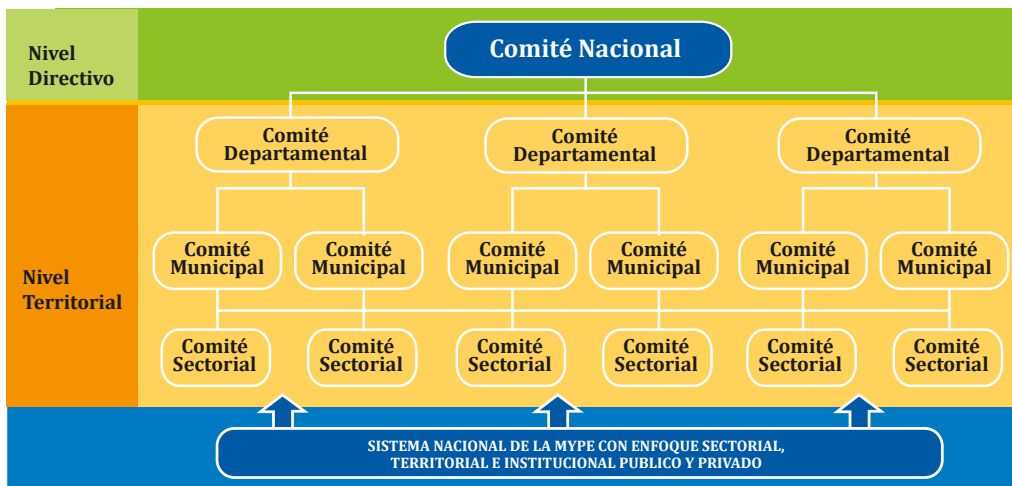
Nivel Directivo

Comité Nacional

Nivel Territorial

Comité Departamental

Comité Departamental

Comité Departamental

Comité Municipal

Comité Municipal

Comité Municipal

Comité Municipal

Comité Municipal

Comité Municipal

Comité Sectorial

Comité Sectorial

Comité Sectorial

Comité Sectorial

Comité Sectorial

Comité Sectorial

SISTEMA NACIONAL DE LA MYPE CON ENFOQUE SECTORIAL, TERRITORIAL E INSTITUCIONAL PUBLICO Y PRIVADO